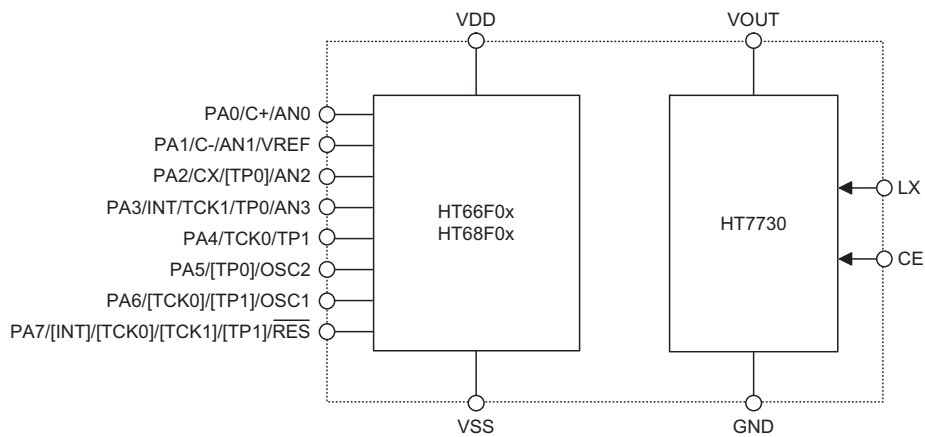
VDD

VOUT

PA0/C+/AN0

PA1/C-/AN1/VREF

PA2/CX/[TP0]/AN2

PA3/INT/TCK1/TP0/AN3

PA4/TCK0/TP1

PA5/[TP0]/OSC2

PA6/[TCK0]/[TP1]/OSC1

PA7/[INT]/[TCK0]/[TCK1]/[TP1]/$\overline{RES}$

HT66F0x
HT68F0x

HT7730

LX

CE

VSS

GND